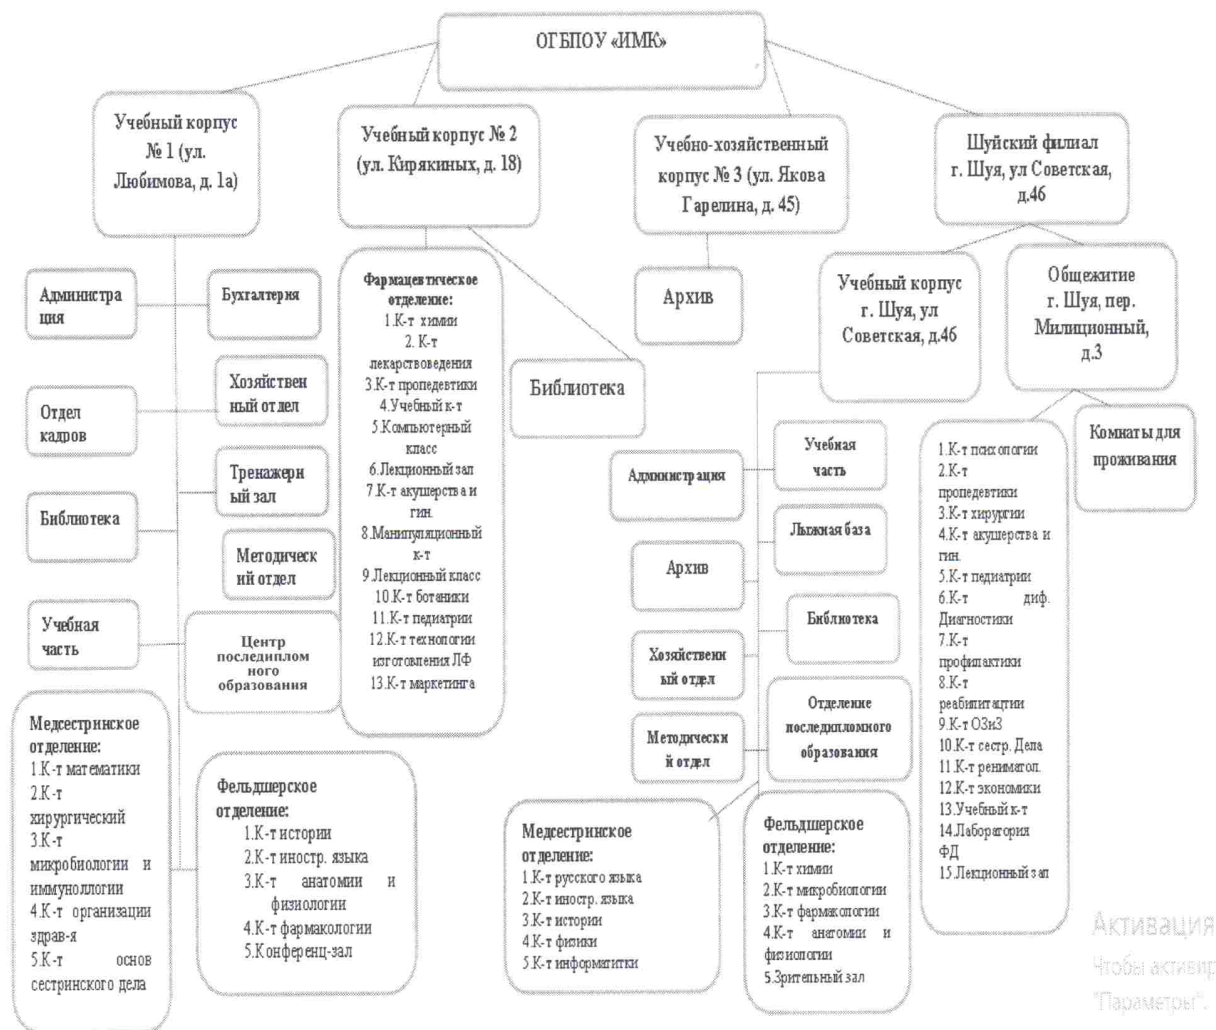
ОГБПОУ «ИМК»

Учебный корпус № 1 (ул. Любимова, д. 1а)

Учебный корпус № 2 (ул. Кирякиных, д. 18)

Учебно-хозяйственный корпус № 3 (ул. Якова Гарелина, д. 45)

Шуйский филиал г. Шуя, ул Советская, д.46

Администрация

Бухгалтерия

Отдел кадров

Хозяйственный отдел

Тренажерный зал

Библиотека

Методический отдел

Учебная часть

Центр последипломного образования

Медсестринское отделение:
1.К-т математики
2.К-т хирургический
3.К-т микробиологии и иммуноллогии
4.К-т организации здрав-я
5.К-т основ сестринского дела

Фельдшерское отделение:
1.К-т истории
2.К-т иностр. языка
3.К-т анатомии и физиологии
4.К-т фармакологии
5.Конференц-зал

Фармацевтическое отделение:
1.К-т химии
2.К-т лекарствоведения
3.К-т пропедевтики
4.Учебный к-т
5.Компьютерный класс
6.Лекционный зал
7.К-т акушерства и гин.
8.Манипуляционный к-т
9.Лекционный класс
10.К-т ботаники
11.К-т педиатрии
12.К-т технологии изготовления ЛФ
13.К-т маркетинга

Библиотека

Архив

Учебный корпус г. Шуя, ул Советская, д.46

Общежитие г. Шуя, пер. Милиционный, д.3

Комнаты для проживания

Администрация

Учебная часть

Лыжная база

Архив

Библиотека

Хозяйственный отдел

Методический отдел

Отделение последипломного образования

Медсестринское отделение:
1.К-т русского языка
2.К-т иностр. языка
3.К-т истории
4.К-т физики
5.К-т информатитки

Фельдшерское отделение:
1.К-т химии
2.К-т микробиологии
3.К-т фармакологии
4.К-т анатомии и физиологии
5.Зрительный зал

1.К-т психологии
2.К-т пропедевтики
3.К-т хирургии
4.К-т акушерства и гин.
5.К-т педиатрии
6.К-т диф. Диагностики
7.К-т профилактики
8.К-т реабилитатции
9.К-т ОЗиЗ
10.К-т сестр. Дела
11.К-т рениматол.
12.К-т экономики
13.Учебный к-т
14.Лаборатория ФД
15.Лекционный зал

Активация
Чтобы активир
"Параметры".